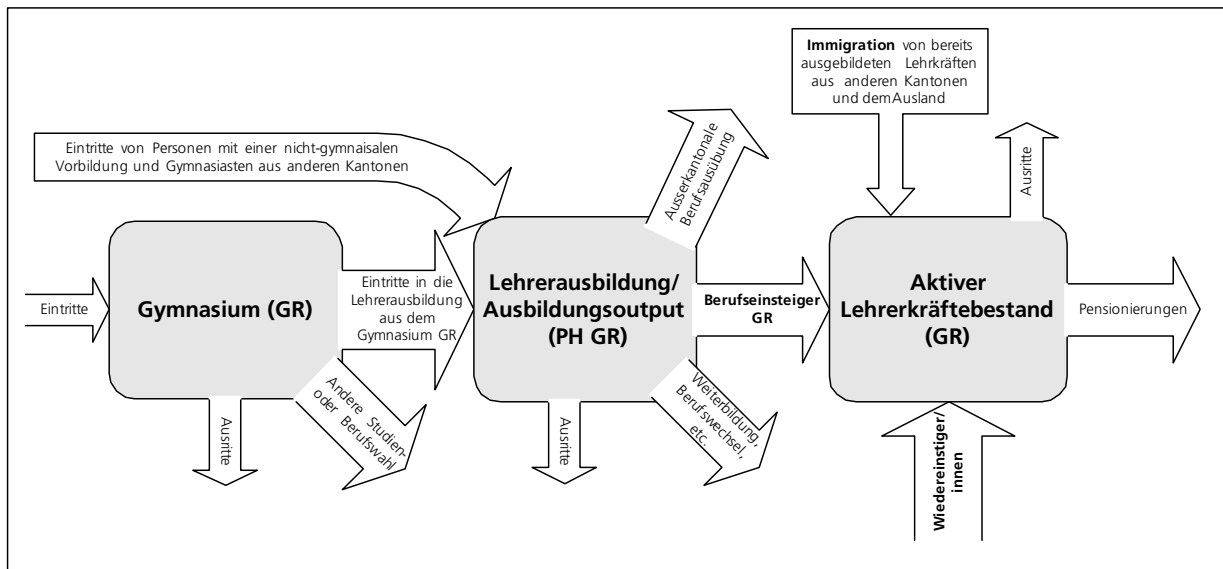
Immigration von bereits ausgebildeten Lehrkräften aus anderen Kantonen und demAusland

Eintritte von Personen mit einer nicht-gymnaisalen Vorbildung und Gymnasiasten aus anderen Kantonen

Ausserkantonale Berufsausübung

Ausritte

Eintritte

Gymnasium (GR)

Eintritte in die Lehrerausbildung aus dem Gymnasium GR

Lehrerausbildung/ Ausbildungsoutput (PH GR)

Berufseinsteiger GR

Aktiver Lehrerkräftebestand (GR)

Pensionierungen

Ausritte

Andere Studien- oder Berufswahl

Ausritte

Weiterbildung, Berufswechsel, etc.

Wiedereinstiger/ innen